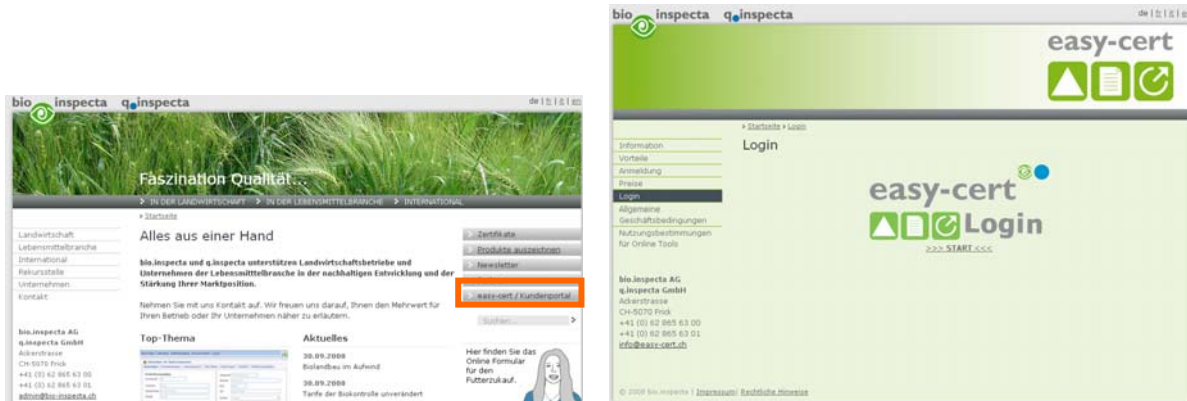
bio inspecta q inspecta

de | fr | it | en

Faszination Qualität...

> IN DER LANDWIRTSCHAFT > IN DER LEBENSMITTELBRANCHE > INTERNATIONAL

> Startseite

Landwirtschaft
Lebensmittelbranche
International
Rekursstelle
Unternehmen
Kontakt

Alles aus einer Hand

bio.inspecta und q.inspecta unterstützen Landwirtschaftsbetriebe und Unternehmen der Lebensmittelbranche in der nachhaltigen Entwicklung und der Stärkung Ihrer Marktposition.

Nehmen Sie mit uns Kontakt auf. Wir freuen uns darauf, Ihnen den Mehrwert für Ihren Betrieb oder Ihr Unternehmen näher zu erläutern.

Zertifikate
Produkte auszeichnen
Newsletter
easy-cert / Kundenportal
Suchen...

bio.inspecta AG
q.inspecta GmbH
Ackerstrasse
CH-5070 Frick
+41 (0) 62 865 63 00
+41 (0) 62 865 63 01
admin@bio-inspecta.ch

Top-Thema

Aktuelles
30.09.2008
Biolandbau im Aufwind
30.09.2008
Tarife der Biokontrolle unverändert

Hier finden Sie das Online Formular für den Futterzukauf.

bio inspecta q inspecta

de | fr | it | en

easy-cert

> Startseite > Login

Information
Vorteile
Anmeldung
Preise
Login
Allgemeine Geschäftsbedingungen
Nutzungsbestimmungen für Online Tools

Login

easy-cert
Login
>>> START <<<

bio.inspecta AG
q.inspecta GmbH
Ackerstrasse
CH-5070 Frick
+41 (0) 62 865 63 00
+41 (0) 62 865 63 01
info@easy-cert.ch

© 2008 bio.inspecta | Impressum | Rechtliche Hinweise